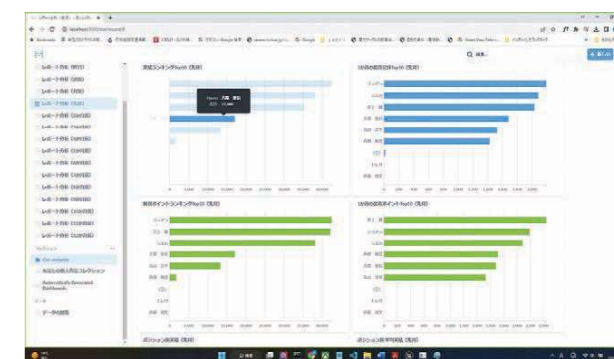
Q 検索...

レポート作成（東京）
レポート作成（大阪）
レポート作成（名古屋）
レポート作成（札幌）
レポート作成（福岡）

データの抽出

支援ランキングTop10（先月）

Top10の販売目標Top10（先月）

販売ポイントランキングTop10（先月）

Top10の販売ポイントTop10（先月）

ポジション別実績（先月）

ポジション別平均実績（先月）